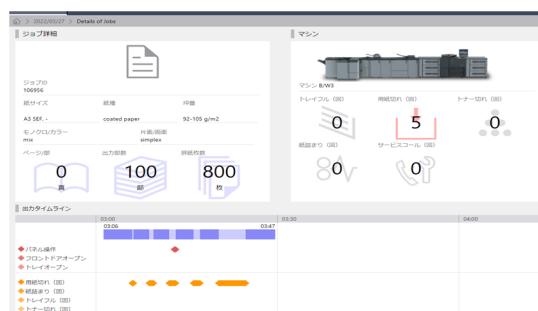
> 2022/05/27 > Details of Jobs

ジョブ詳細

ジョブID
106956

紙サイズ
A3 SEF, -

紙種
coated paper

坪量
92-105 g/m2

モノクロ/カラー
mix

片面/両面
simplex

ページ/部
0
頁

出力部数
100
部

排紙枚数
800
枚

マシン

マシン B/W3

トレイフル (回)
0

用紙切れ (回)
5

トナー切れ (回)
0

紙詰まり (回)
0

サービスコール (回)
0

出力タイムライン

03:00
03:06
03:47
03:30
04:00

パネル操作
フロントドアオープン
トレイオープン

用紙切れ (回)
紙詰まり (回)
トレイフル (回)
トナー切れ (回)